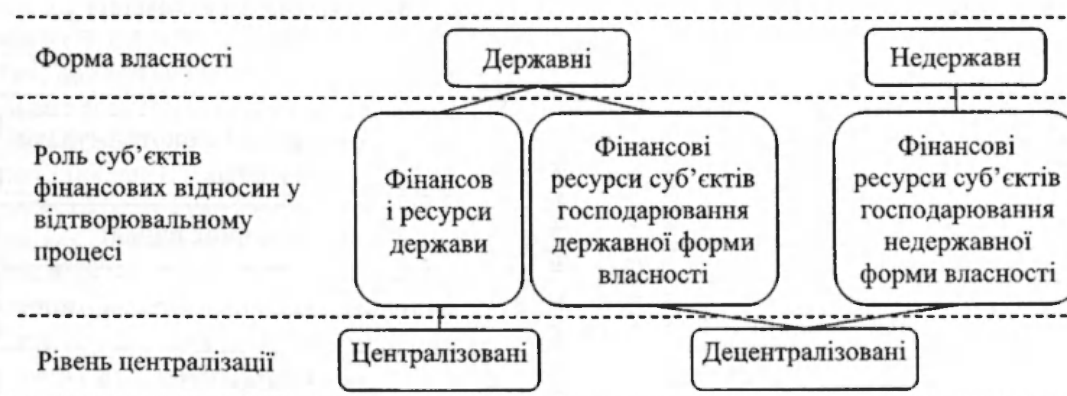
Форма власності

Державні

Недержавн

Роль суб'єктів фінансових відносин у відтворювальному процесі

Фінансов і ресурси держави

Фінансові ресурси суб'єктів господарювання державної форми власності

Фінансові ресурси суб'єктів господарювання недержавної форми власності

Рівень централізації

Централізовані

Децентралізовані